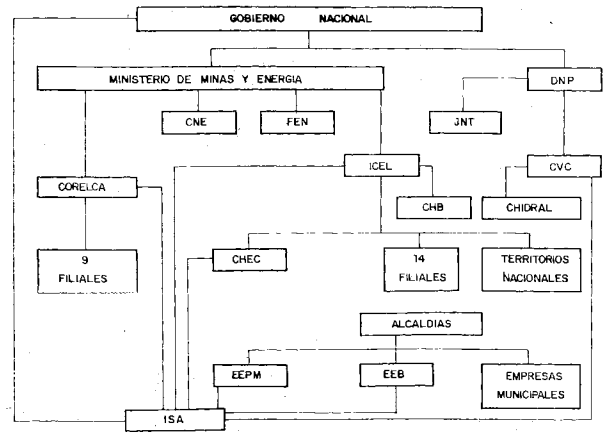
GOBIERNO NACIONAL

MINISTERIO DE MINAS Y ENERGIA

DNP

CNE

FEN

JNT

ICEL

CVC

CORELCA

CHB

CHIDRAL

9 FILIALES

CHEC

14 FILIALES

TERRITORIOS NACIONALES

ALCALDIAS

EEPM

EEB

EMPRESAS MUNICIPALES

ISA